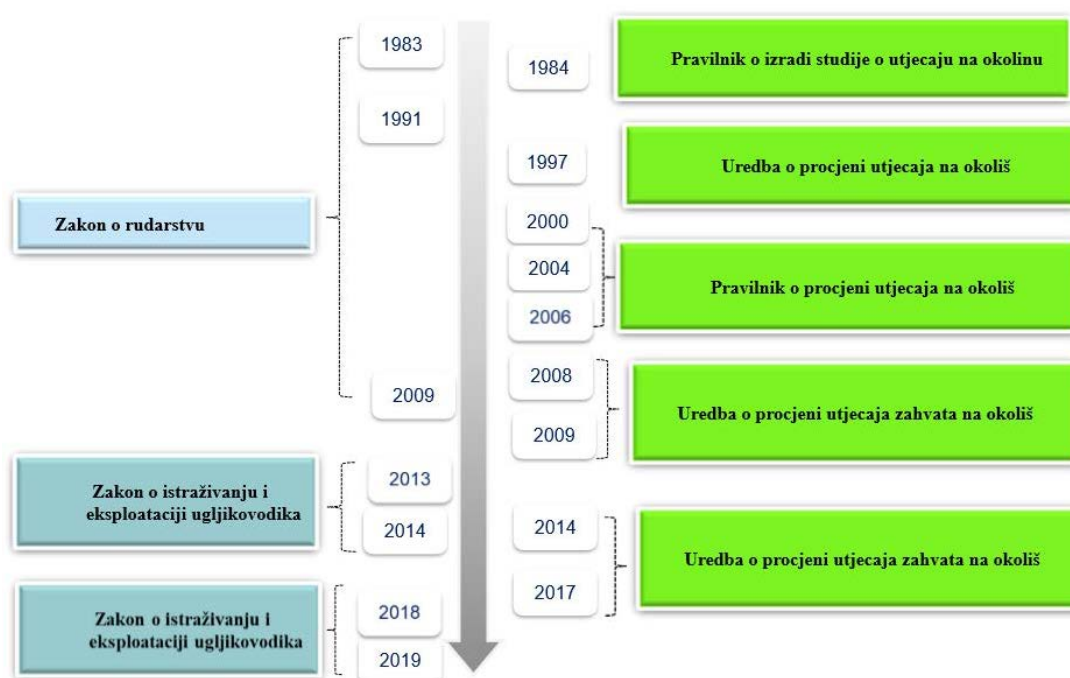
1983

1991

Zakon o rudarstvu

2009

1984

Pravilnik o izradi studije o utjecaju na okolinu

1997

Uredba o procjeni utjecaja na okoliš

2000

2004

2006

Pravilnik o procjeni utjecaja na okoliš

2008

2009

Uredba o procjeni utjecaja zahvata na okoliš

Zakon o istraživanju i eksploataciji ugljikovodika

2013

2014

2014

2017

Uredba o procjeni utjecaja zahvata na okoliš

Zakon o istraživanju i eksploataciji ugljikovodika

2018

2019